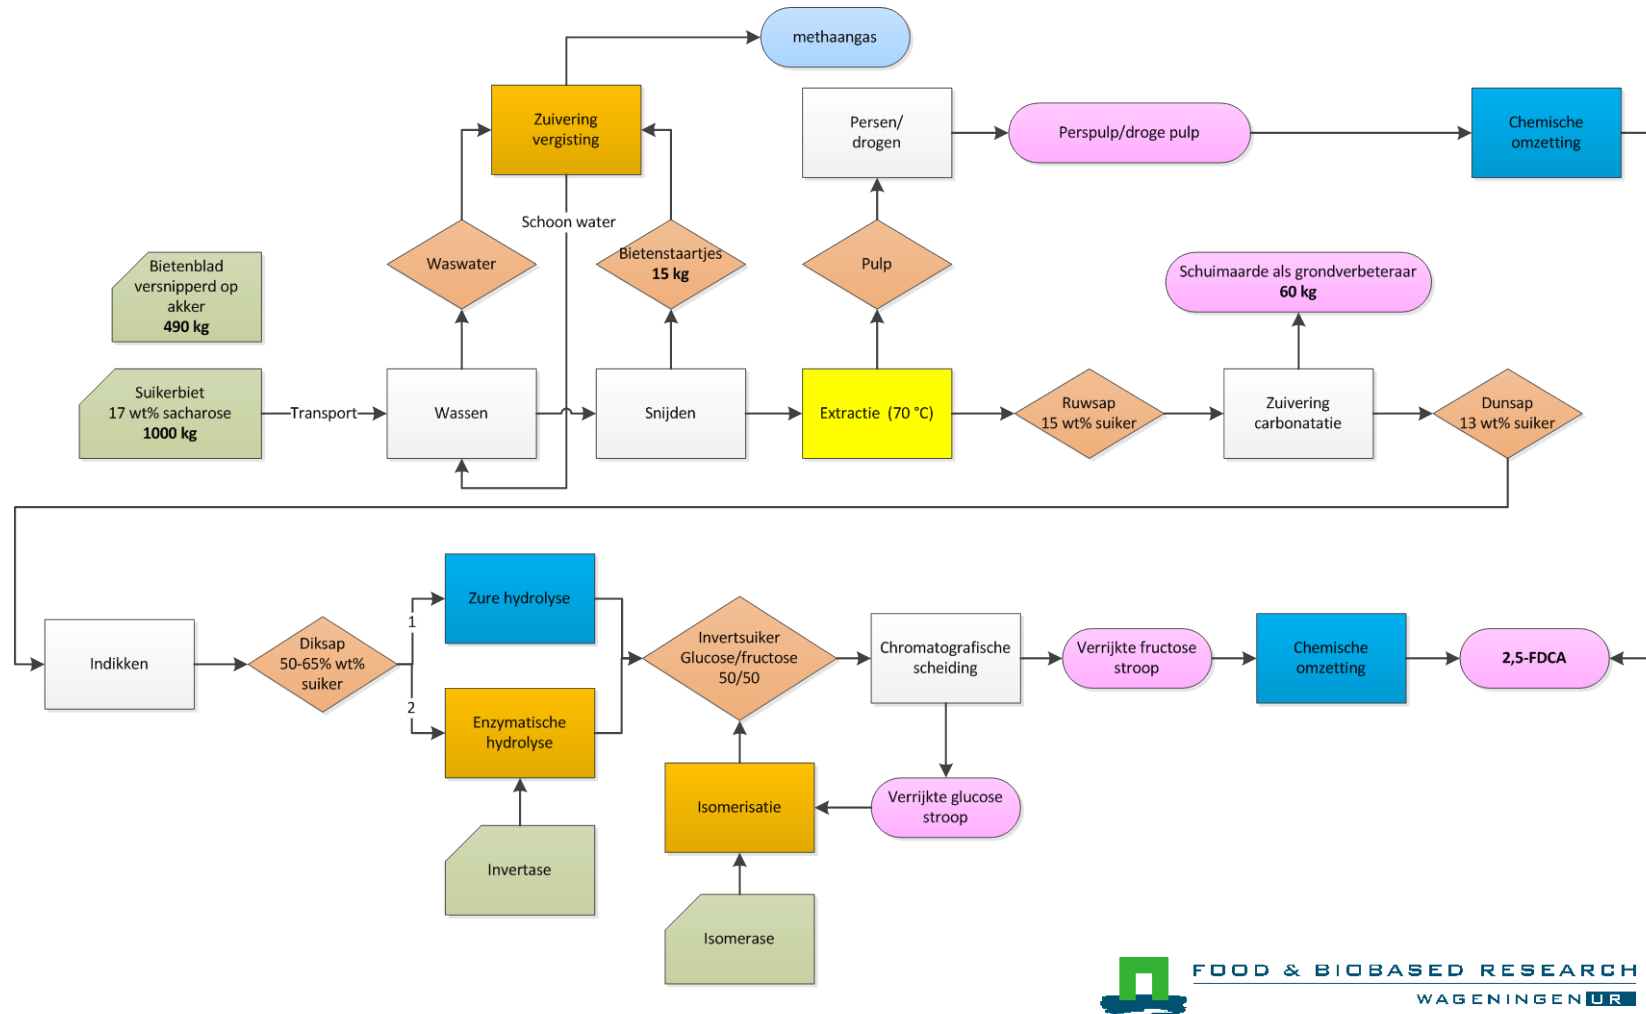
methaangas

Zuivering vergisting

Persen/ drogen

Perspulp/droge pulp

Chemische omzetting

Schoon water

Bietenblad versnipperd op akker
**490 kg**

Waswater

Bietenstaartjes
**15 kg**

Pulp

Schuimaarde als grondverbeteraar
**60 kg**

Suikerbiet
17 wt% sacharose
**1000 kg**

Transport

Wassen

Snijden

Extractie (70 °C)

Ruwsap
15 wt% suiker

Zuivering carbonatatie

Dunsap
13 wt% suiker

Indikken

Diksap
50-65% wt% suiker

1

2

Zure hydrolyse

Enzymatische hydrolyse

Invertsuiker
Glucose/fructose
50/50

Chromatografische scheiding

Verrijkte fructose stroop

Chemische omzetting

2,5-FDCA

Invertase

Isomerisatie

Verrijkte glucose stroop

Isomerase

FOOD & BIOBASED RESEARCH
WAGENINGEN UR